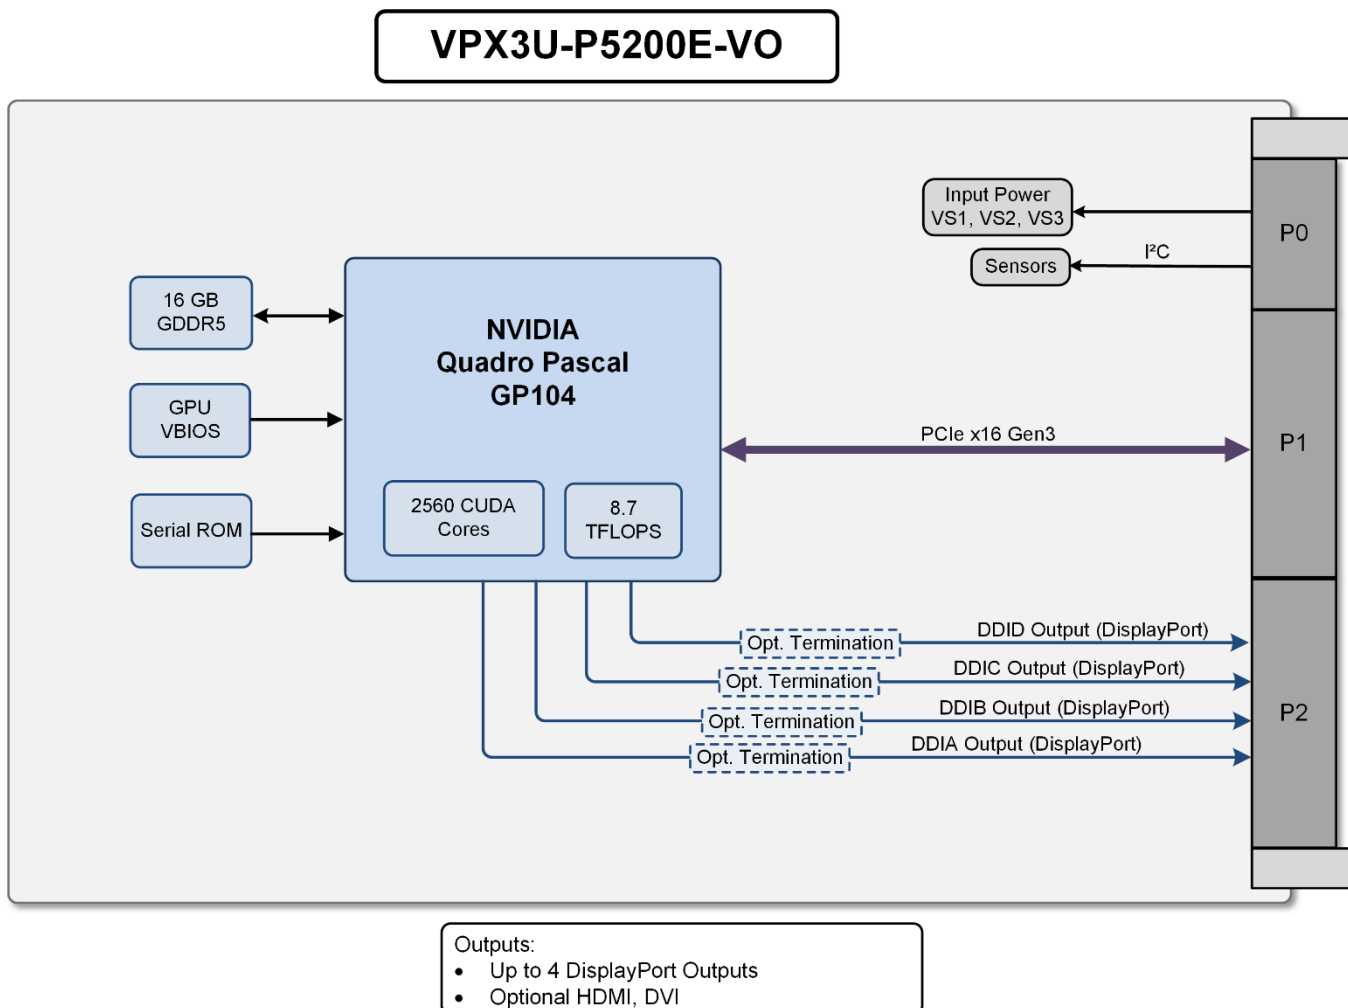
VPX3U-P5200E-VO

Input Power
VS1, VS2, VS3

I²C

Sensors

P0

16 GB
GDDR5

GPU
VBIOS

Serial ROM

NVIDIA
Quadro Pascal
GP104

2560 CUDA
Cores

8.7
TFLOPS

PCIe x16 Gen3

P1

Opt. Termination

DDID Output (DisplayPort)

Opt. Termination

DDIC Output (DisplayPort)

Opt. Termination

DDIB Output (DisplayPort)

Opt. Termination

DDIA Output (DisplayPort)

P2

Outputs:
• Up to 4 DisplayPort Outputs
• Optional HDMI, DVI